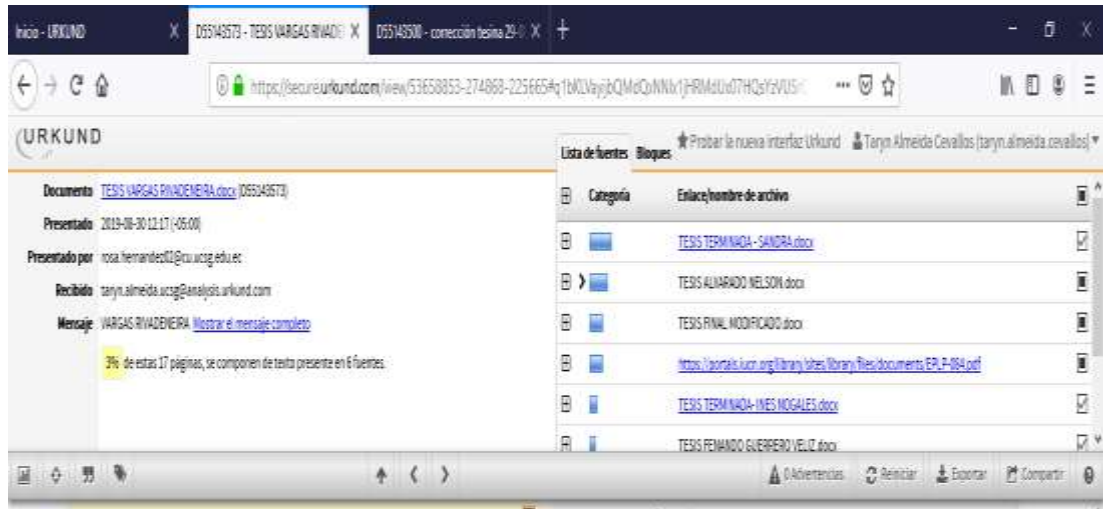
Inicio - URKUND X D55149573 - TESIS VARGAS RIVADE X D55145500 - corrección tesina 29-0 X +

https://secure.urkund.com/view/53658853-274868-225665#q1bKLVayjbQMdCpNNlx1jHRMdUd7HQsYzVU5

URKUND

Lista de fuentes Bloques

Probar la nueva interfaz Urkund Taryn Almeida Cevallos (taryn.almeida.cevallos)

Documento TESIS VARGAS RIVADENEIRA.docx (D55149573)

Presentado 2019-08-30 12:17 (-05:00)

Presentado por rosa.hernandez02@cu.ucsg.edu.ec

Recibido taryn.almeida.ucsg@analysis.urkund.com

Mensaje VARGAS RIVADENEIRA Mostrar el mensaje completo

3% de estas 17 páginas, se componen de texto presente en 6 fuentes.

| | Categoría | Enlace/nombre de archivo |
|---|---|---|
| ⊞ | | TESIS TERMINADA - SANDRA.docx |
| ⊞ | | TESIS ALVARADO NELSON.docx |
| ⊞ | | TESIS FINAL MODIFICADO.docx |
| ⊞ | | https://portals.iucn.org/library/sites/library/files/documents/EPLP-084.pdf |
| ⊞ | | TESIS TERMINADA- INES NOGALES.docx |
| ⊞ | | TESIS FERNANDO GUERRERO VELIZ.docx |

0 Advertencias Reiniciar Exportar Compartir